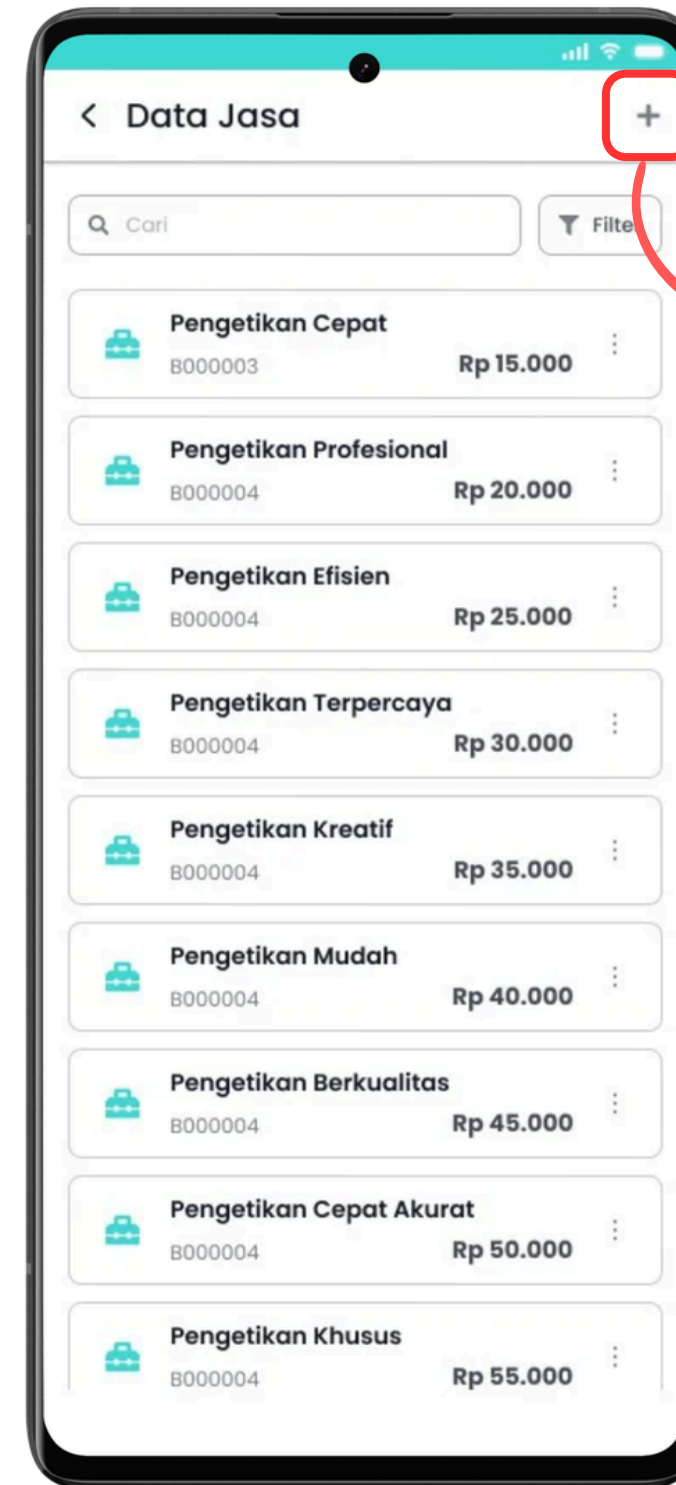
< Data Jasa +

Cari

Filte

Pengetikan Cepat
B000003
Rp 15.000

Pengetikan Profesional
B000004
Rp 20.000

Pengetikan Efisien
B000004
Rp 25.000

Pengetikan Terpercaya
B000004
Rp 30.000

Pengetikan Kreatif
B000004
Rp 35.000

Pengetikan Mudah
B000004
Rp 40.000

Pengetikan Berkualitas
B000004
Rp 45.000

Pengetikan Cepat Akurat
B000004
Rp 50.000

Pengetikan Khusus
B000004
Rp 55.000